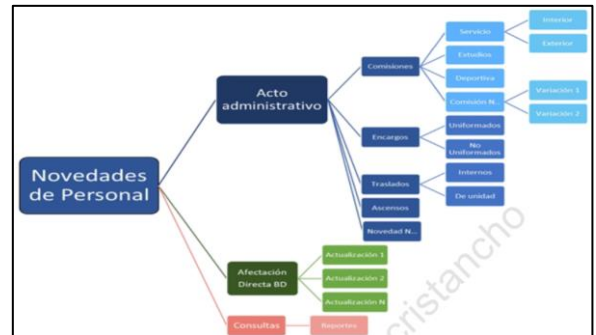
Novedades de Personal

Acto administrativo

Comisiones

Servicio

Interior

Exterior

Estudios

Deportiva

Comisión N...

Variación 1

Variación 2

Encargos

Uniformados

No Uniformados

Traslados

Internos

De unidad

Ascensos

Novedad N...

Afectación Directa BD

Actualización 1

Actualización 2

Actualización N

Consultas

Reportes

cristancho